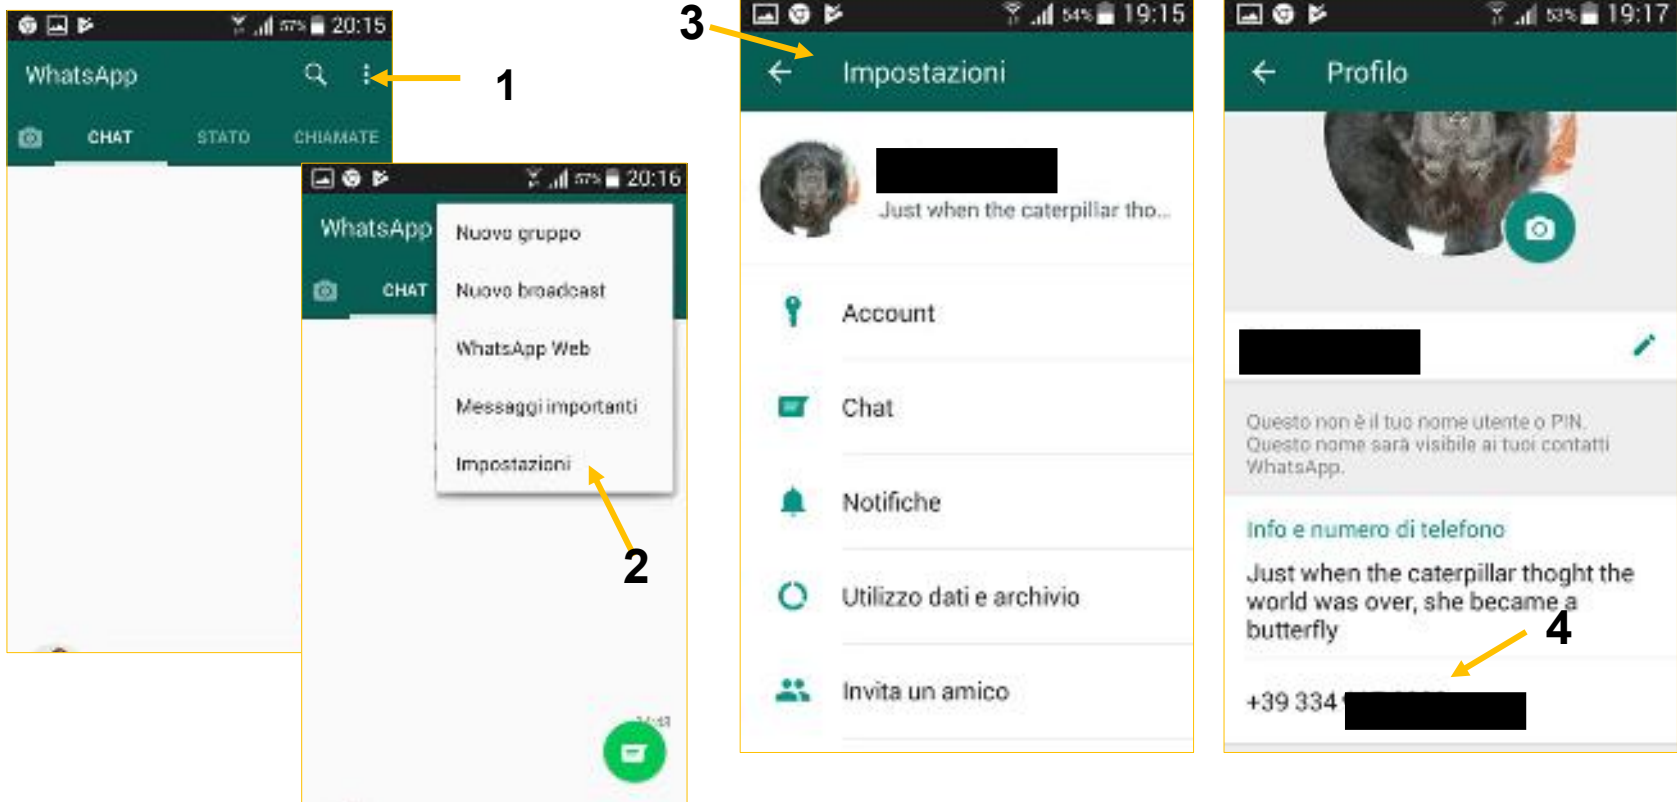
57% 20:15

WhatsApp

1

CHAT STATO CHIAMATE

57% 20:16

WhatsApp

CHAT

Nuovo gruppo

Nuovo broadcast

WhatsApp Web

Messaggi importanti

Impostazioni

2

3

54% 19:15

Impostazioni

Just when the caterpillar tho...

Account

Chat

Notifiche

Utilizzo dati e archivio

Invita un amico

53% 19:17

Profilo

Questo non è il tuo nome utente o PIN. Questo nome sarà visibile ai tuoi contatti WhatsApp.

Info e numero di telefono

Just when the caterpillar thoght the world was over, she became a butterfly

4

+39 334 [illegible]